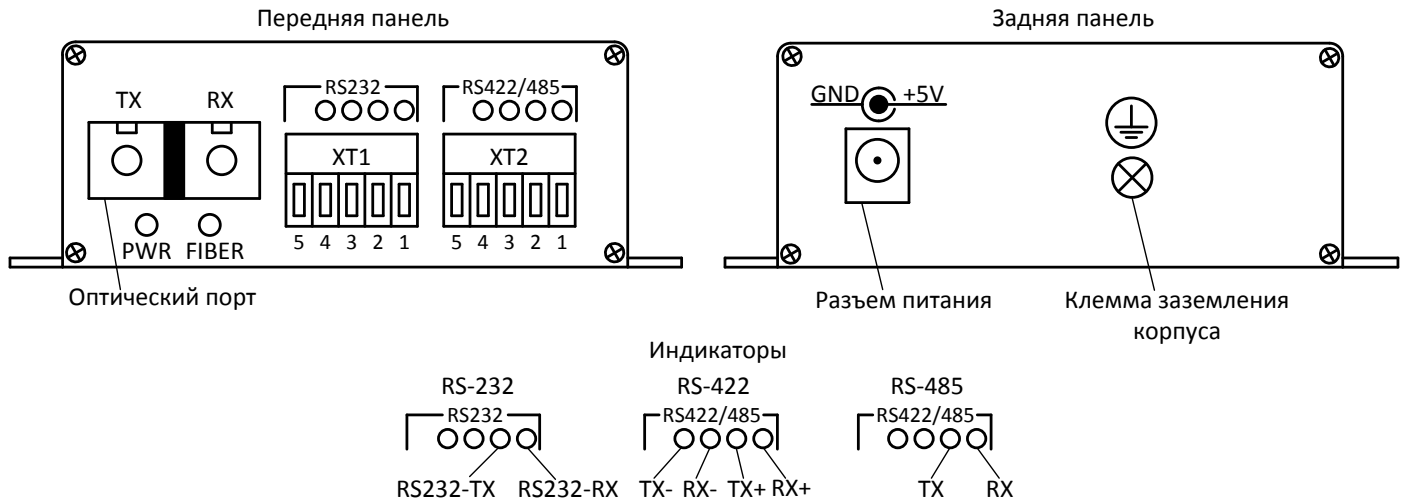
Передняя панель

TX RX

RS232

RS422/485

XT1

XT2

5 4 3 2 1

5 4 3 2 1

PWR FIBER

Оптический порт

Задняя панель

GND +5V

Разъем питания

Клемма заземления корпуса

Индикаторы

RS-232

RS232

RS232-TX RS232-RX

RS-422

RS422/485

TX- RX- TX+ RX+

RS-485

RS422/485

TX RX